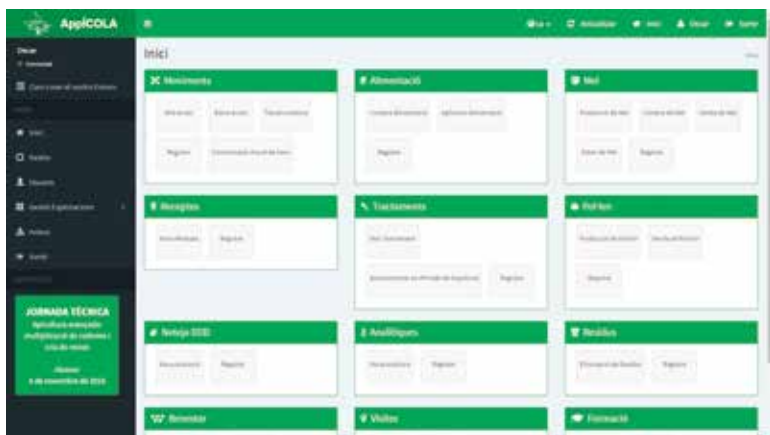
AppiCOLA

Actualitzar Inici Oscar Sortir

Oscar

Inici

JORNADA TÈCNICA

Moviments

Alimentació

Mel

Recollida

Tractaments

Pol·len

Neteja DDD

Analítiques

Residus

Benestar

Visites

Formació

Registre

Registre

Registre

Registre

Registre

Registre

Registre

Registre